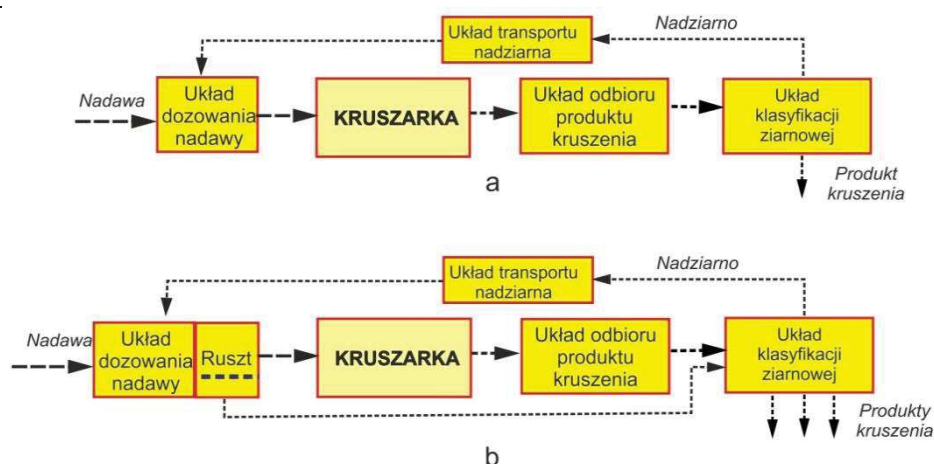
Układ transportu nadziarna

Nadziarno

Nadawa

Układ dozowania nadawy

KRUSZARKA

Układ odbioru produktu kruszenia

Układ klasyfikacji ziarnowej

Produkt kruszenia

a

Układ transportu nadziarna

Nadziarno

Nadawa

Układ dozowania nadawy

Ruszt

KRUSZARKA

Układ odbioru produktu kruszenia

Układ klasyfikacji ziarnowej

Produkty kruszenia

b